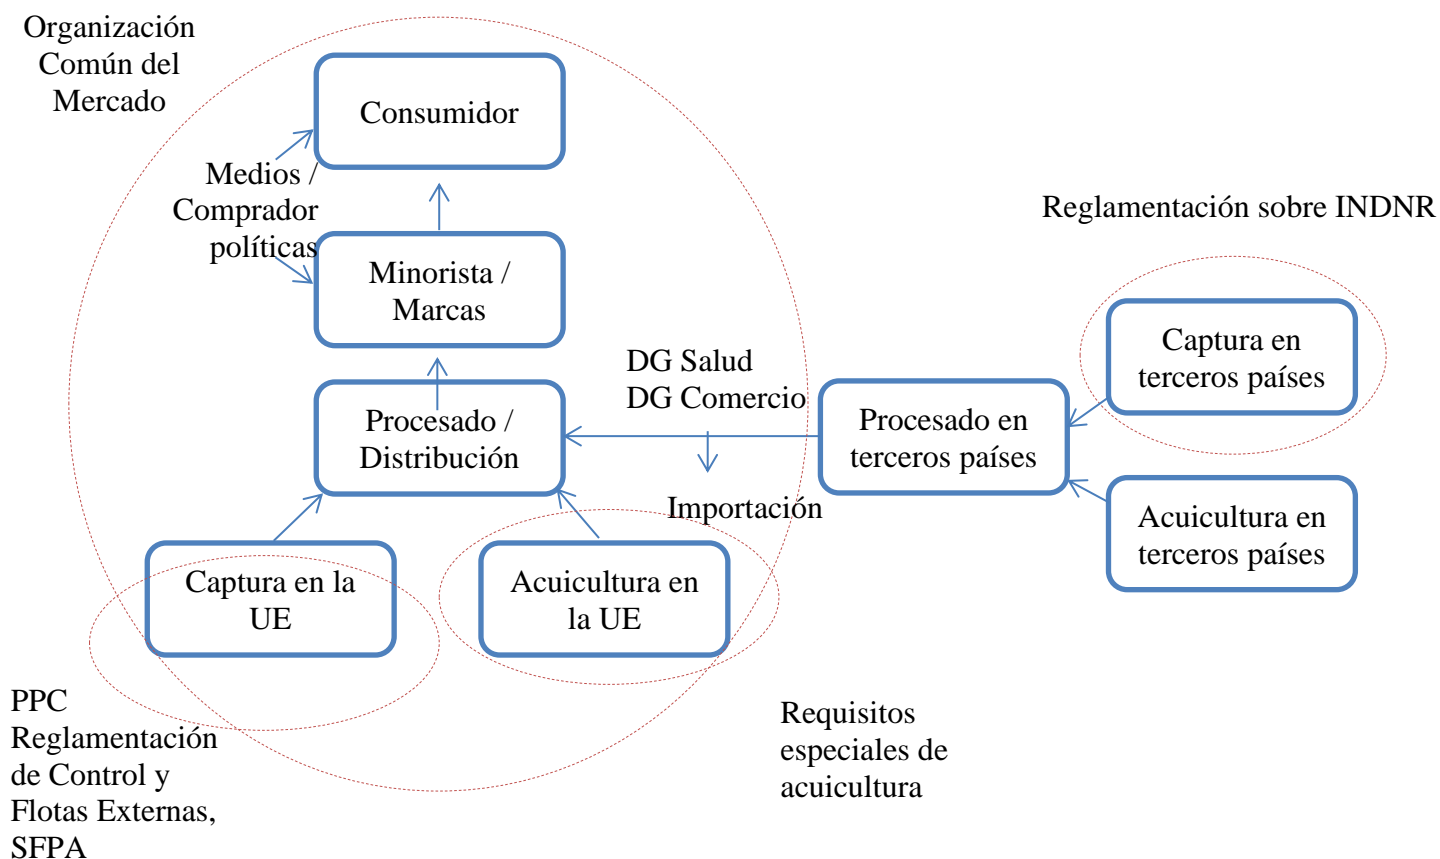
Organización Común del Mercado

Consumidor

Medios / Comprador políticas

Minorista / Marcas

Reglamentación sobre INDNR

Captura en terceros países

DG Salud
DG Comercio

Procesado / Distribución

Procesado en terceros países

Importación

Acuicultura en terceros países

Captura en la UE

Acuicultura en la UE

PPC
Reglamentación de Control y Flotas Externas, SFPA

Requisitos especiales de acuicultura